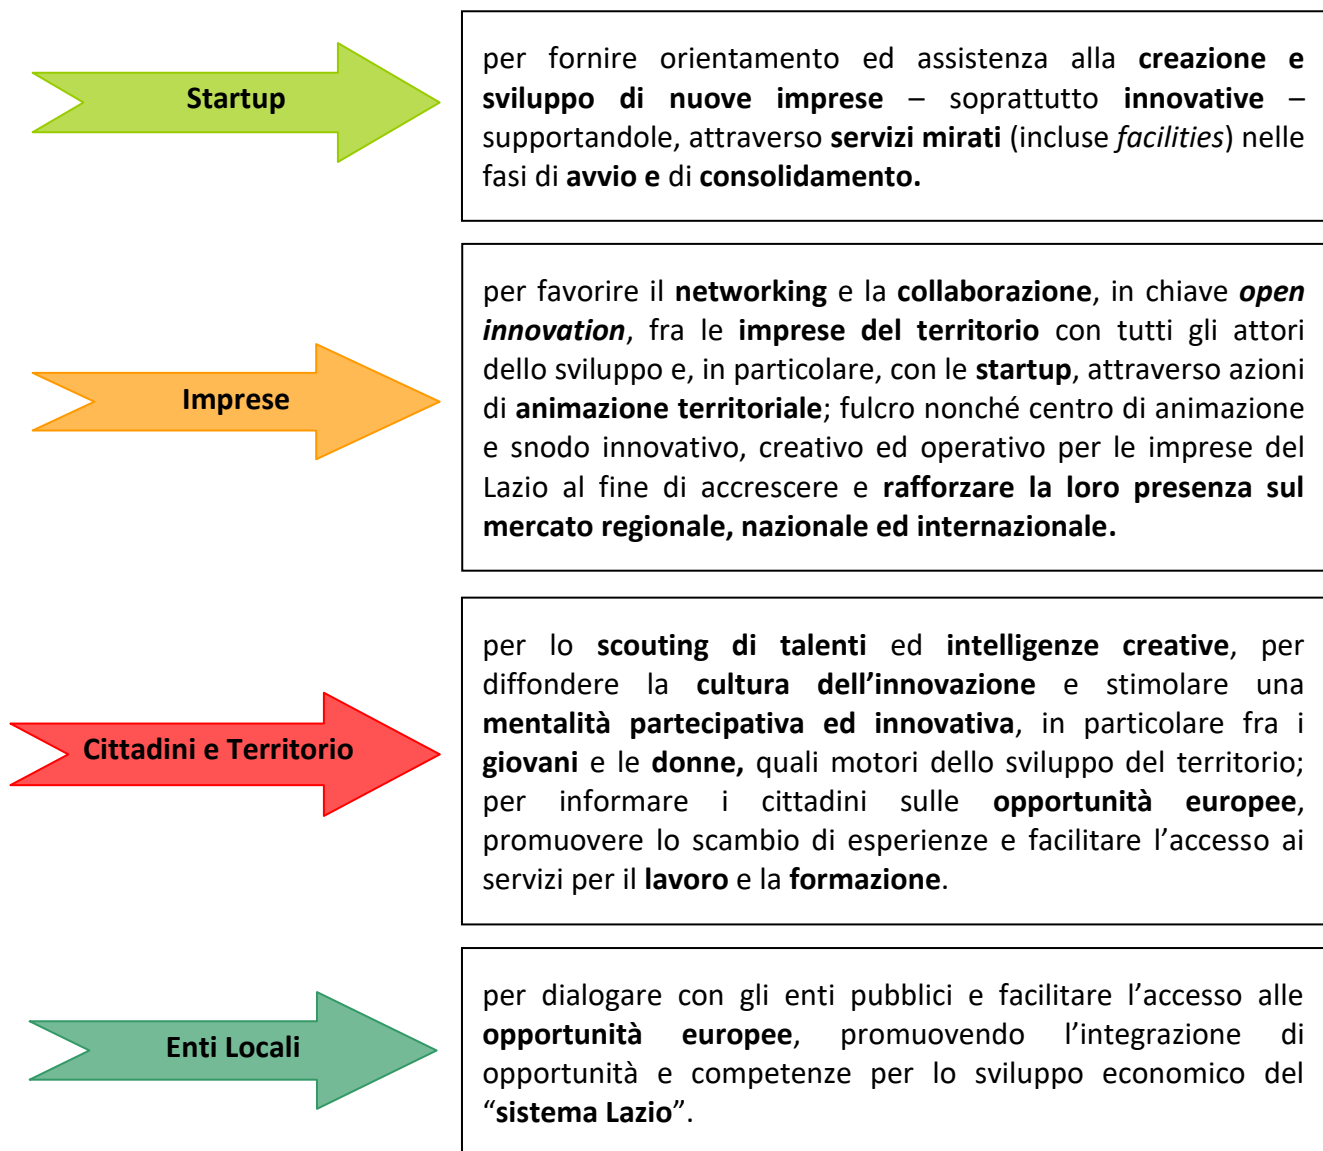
Startup

per fornire orientamento ed assistenza alla creazione e sviluppo di nuove imprese – soprattutto innovative – supportandole, attraverso servizi mirati (incluse facilities) nelle fasi di avvio e di consolidamento.

Imprese

per favorire il networking e la collaborazione, in chiave open innovation, fra le imprese del territorio con tutti gli attori dello sviluppo e, in particolare, con le startup, attraverso azioni di animazione territoriale; fulcro nonché centro di animazione e snodo innovativo, creativo ed operativo per le imprese del Lazio al fine di accrescere e rafforzare la loro presenza sul mercato regionale, nazionale ed internazionale.

Cittadini e Territorio

per lo scouting di talenti ed intelligenze creative, per diffondere la cultura dell'innovazione e stimolare una mentalità partecipativa ed innovativa, in particolare fra i giovani e le donne, quali motori dello sviluppo del territorio; per informare i cittadini sulle opportunità europee, promuovere lo scambio di esperienze e facilitare l'accesso ai servizi per il lavoro e la formazione.

Enti Locali

per dialogare con gli enti pubblici e facilitare l'accesso alle opportunità europee, promuovendo l'integrazione di opportunità e competenze per lo sviluppo economico del "sistema Lazio".